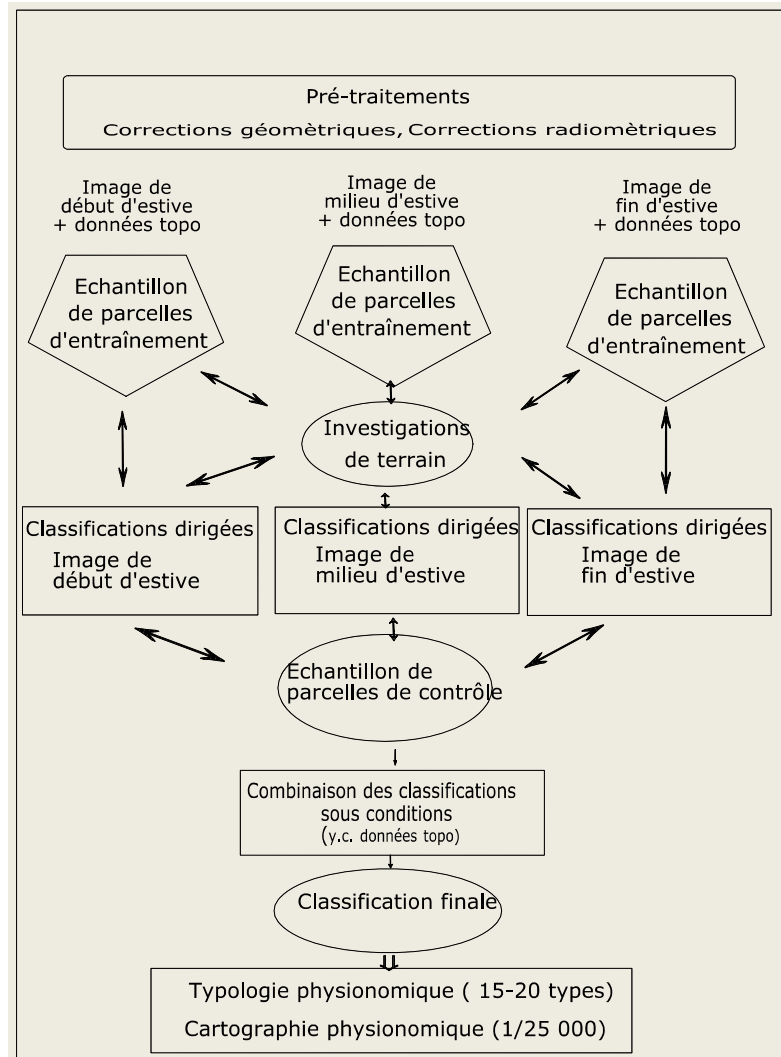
Pré-traitements
Corrections géomètriques, Corrections radiomètriques

Image de début d'estive + données topo

Image de milieu d'estive + données topo

Image de fin d'estive + données topo

Echantillon de parcelles d'entraînement

Echantillon de parcelles d'entraînement

Echantillon de parcelles d'entraînement

Investigations de terrain

Classifications dirigées
Image de début d'estive

Classifications dirigées
Image de milieu d'estive

Classifications dirigées
Image de fin d'estive

Echantillon de parcelles de contrôle

Combinaison des classifications sous conditions
(y.c. données topo)

Classification finale

Typologie physionomique ( 15-20 types)
Cartographie physionomique (1/25 000)